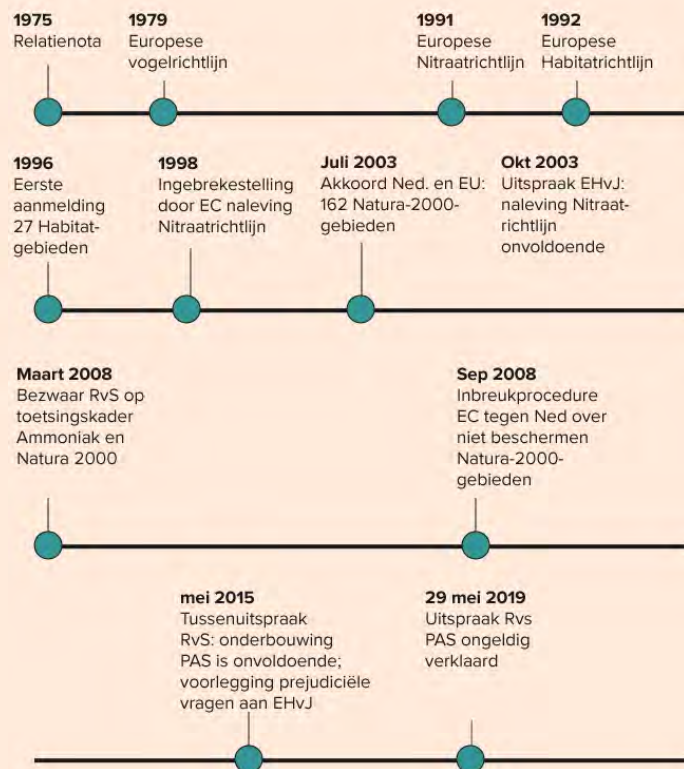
**1975**
Relatienota

**1979**
Europese vogelrichtlijn

**1991**
Europese Nitraatrichtlijn

**1992**
Europese Habitatrichtlijn

**1996**
Eerste aanmelding 27 Habitatgebieden

**1998**
Ingebrekestelling door EC naleving Nitraatrichtlijn

**Juli 2003**
Akkoord Ned. en EU: 162 Natura-2000-gebieden

**Okt 2003**
Uitspraak EHvJ: naleving Nitraatrichtlijn onvoldoende

**Maart 2008**
Bezwaar RvS op toetsingskader Ammoniak en Natura 2000

**Sep 2008**
Inbreukprocedure EC tegen Ned over niet beschermen Natura-2000-gebieden

**mei 2015**
Tussenuitspraak RvS: onderbouwing PAS is onvoldoende; voorlegging prejudiciële vragen aan EHvJ

**29 mei 2019**
Uitspraak Rvs PAS ongeldig verklaard